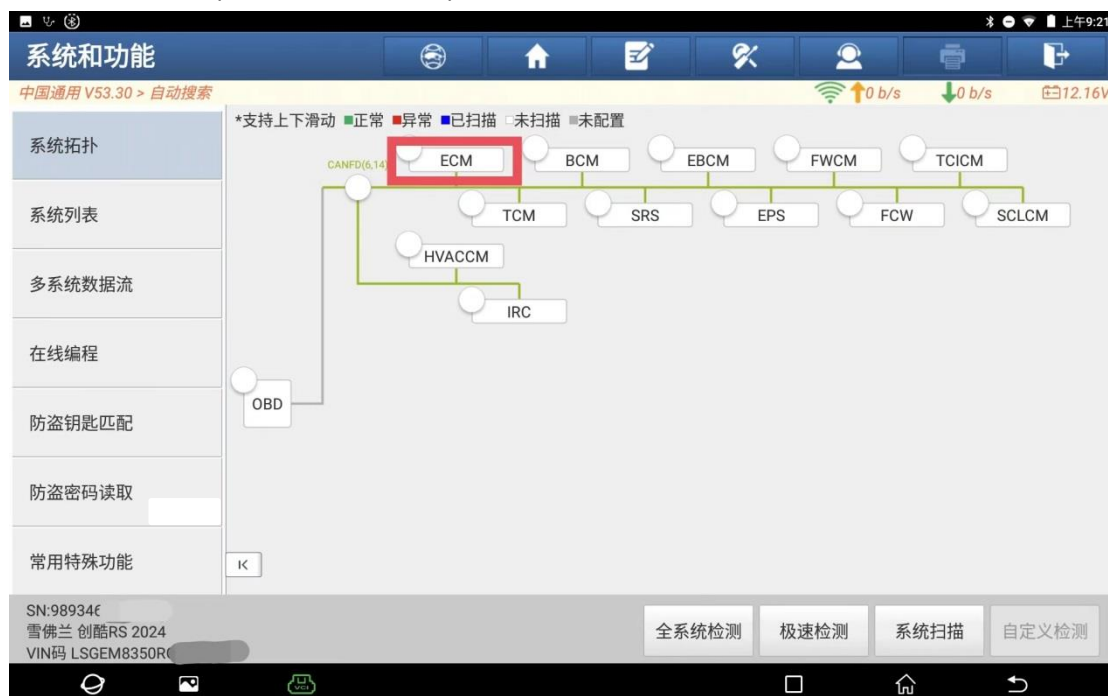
上午9:21

系统和功能

中国通用 V53.30 > 自动搜索

0 b/s
0 b/s
12.16V

系统拓扑
系统列表
多系统数据流
在线编程
防盗钥匙匹配
防盗密码读取
常用特殊功能

*支持上下滑动 ■正常 ■异常 ■已扫描 □未扫描 ■未配置

CANFD(6,14)

ECM
BCM
EBCM
FWCM
TCICM
TCM
SRS
EPS
FCW
SCLCM
HVACCM
IRC
OBD

K

SN:98934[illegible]
雪佛兰 创酷RS 2024
VIN码 LSGEM8350R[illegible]

全系统检测
极速检测
系统扫描
自定义检测

VCI